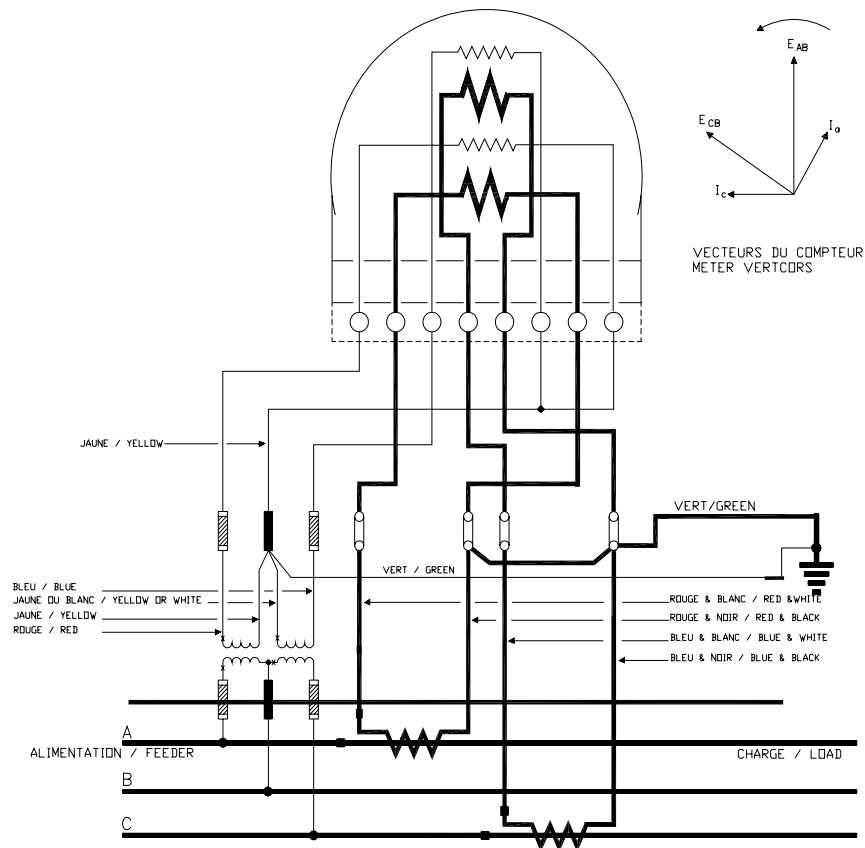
$E_{AB}$

$E_{CB}$

$I_a$

$I_c$

VECTEURS DU COMPTEUR
METER VERTCORS

JAUNE / YELLOW

VERT/GREEN

VERT / GREEN

BLEU / BLUE
JAUNE OU BLANC / YELLOW OR WHITE
JAUNE / YELLOW
ROUGE / RED

ROUGE & BLANC / RED &WHITE
ROUGE & NOIR / RED & BLACK
BLEU & BLANC / BLUE & WHITE
BLEU & NOIR / BLUE & BLACK

A
ALIMENTATION / FEEDER
CHARGE / LOAD
B
C